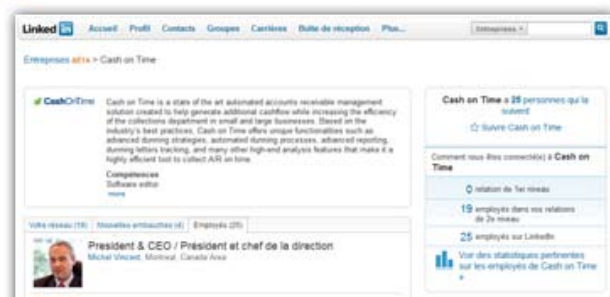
Linked in Accueil Profil Contacts Groupes Carrières Boîte de réception Plus... Entreprises

Entreprises BETA > Cash on Time

CashOnTime

Cash on Time is a state of the art automated accounts receivable management solution created to help generate additional cashflow while increasing the efficiency of the collections department in small and large businesses. Based on the industry's best practices, Cash on Time offers unique functionalities such as advanced dunning strategies, automated dunning processes, advanced reporting, dunning letters tracking, and many other high-end analysis features that make it a highly efficient tool to collect A/R on time.

Compétences
Software editor
more

Cash on Time a 28 personnes qui la suivent
Suivre Cash on Time

Comment vous êtes connecté(e) à Cash on Time

0 relation de 1er niveau

19 employés dans vos relations de 2e niveau

25 employés sur LinkedIn

Voir des statistiques pertinentes sur les employés de Cash on Time »

Votre réseau (19) Nouvelles embauches (4) Employés (25)

President & CEO / Président et chef de la direction
Michel Vincent, Montreal, Canada Area